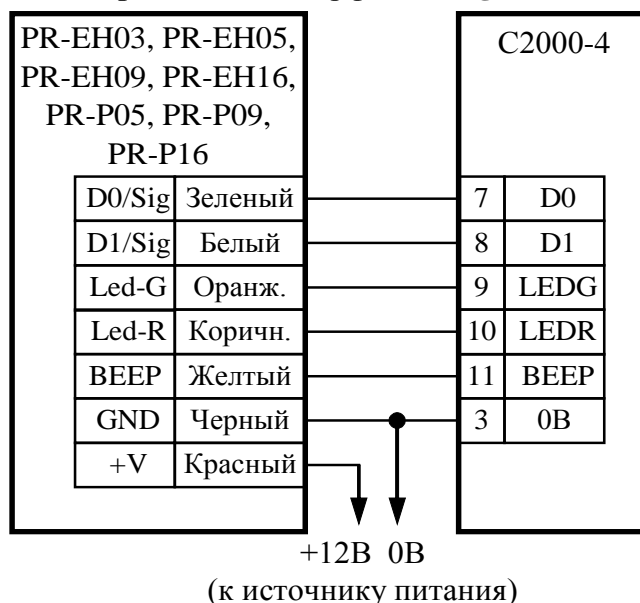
PR-EH03, PR-EH05, PR-EH09, PR-EH16, PR-P05, PR-P09, PR-P16

| D0/Sig | Зеленый |
|---|---|
| D1/Sig | Белый |
| Led-G | Оранж. |
| Led-R | Коричн. |
| BEEP | Желтый |
| GND | Черный |
| +V | Красный |

C2000-4

| 7 | D0 |
|---|---|
| 8 | D1 |
| 9 | LEDG |
| 10 | LEDR |
| 11 | BEEP |
| 3 | 0В |

+12В 0В
(к источнику питания)